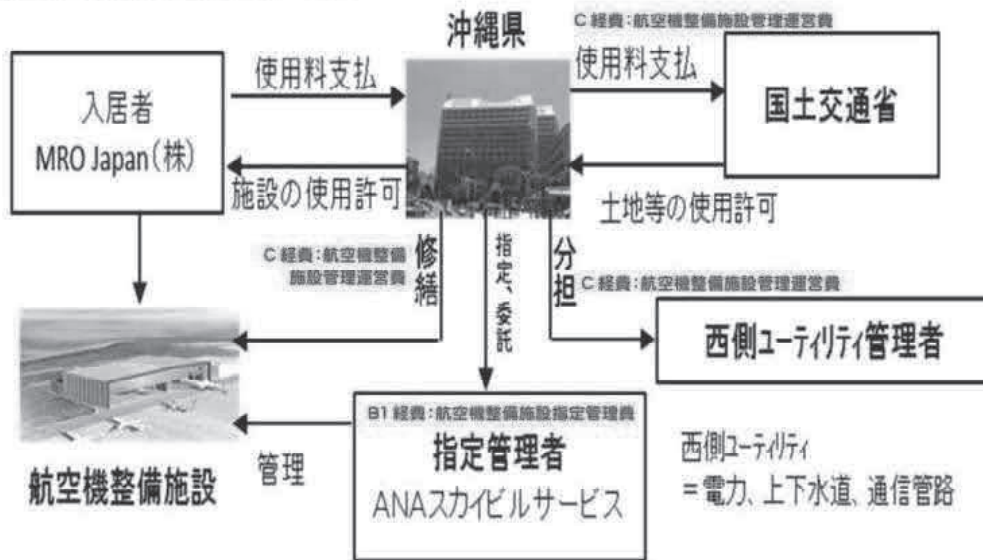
沖縄県

C 経費：航空機整備施設管理運営費

入居者
MRO Japan（株）

使用料支払

施設の使用許可

使用料支払

国土交通省

土地等の使用許可

C 経費：航空機整備施設管理運営費

修繕

指定、委託

分担

C 経費：航空機整備施設管理運営費

西側ユーティリティ管理者

B1 経費：航空機整備施設指定管理費

指定管理者
ANAスカイビルサービス

管理

航空機整備施設

西側ユーティリティ
＝電力、上下水道、通信管路